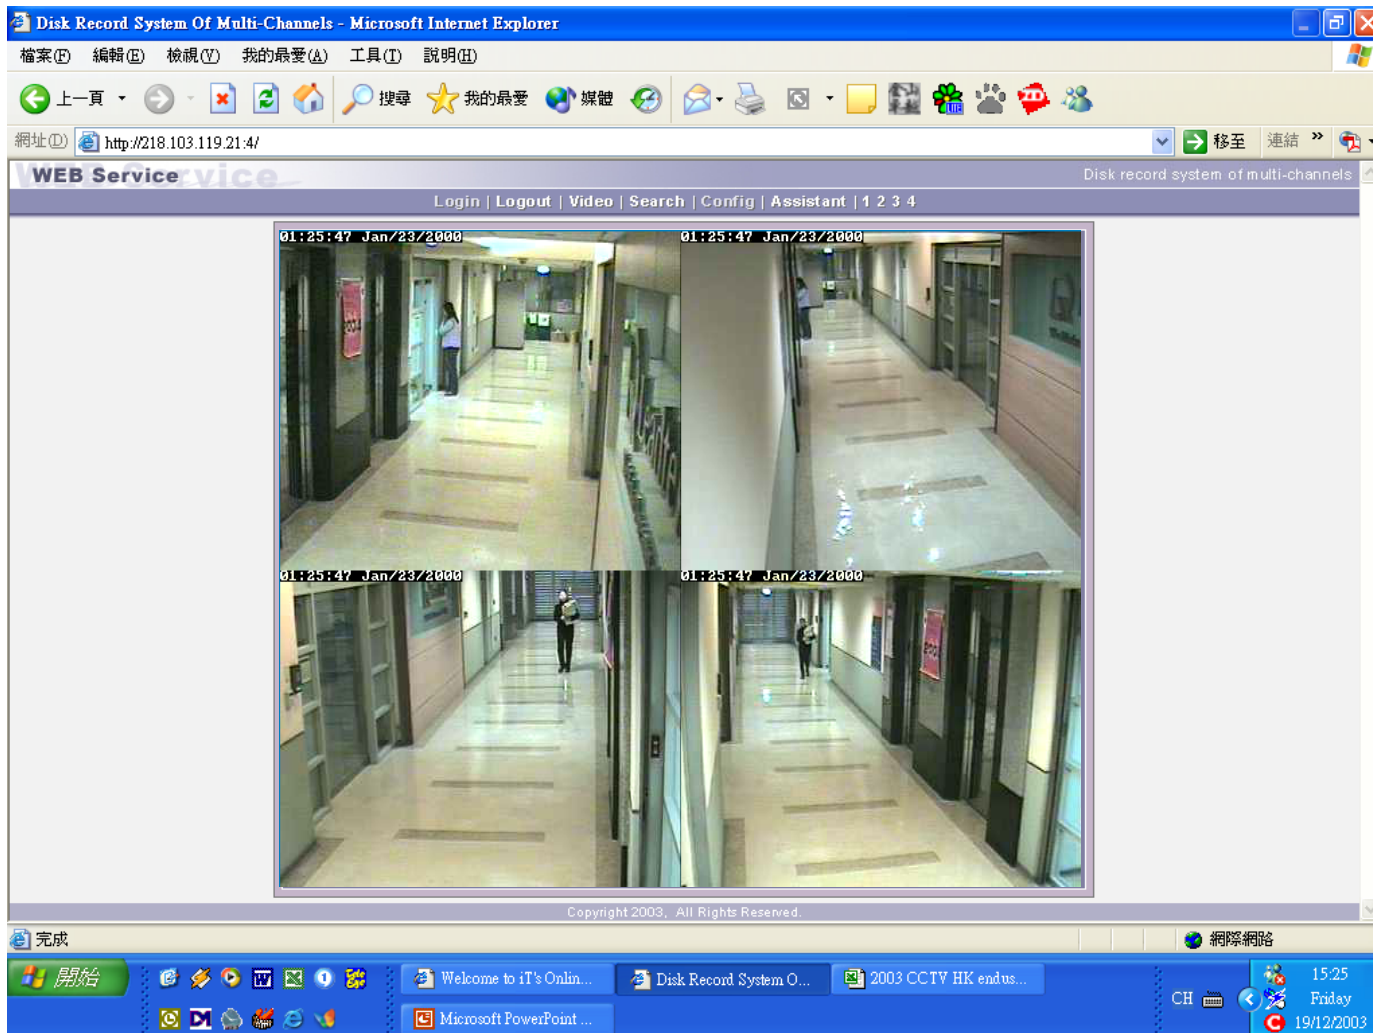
Disk Record System Of Multi-Channels - Microsoft Internet Explorer

檔案(F) 編輯(E) 檢視(V) 我的最愛(A) 工具(T) 說明(H)

上一頁 搜尋 我的最愛 媒體

網址(D) http://218.103.119.21:4/ 移至 連結 »

WEB Service Service

Disk record system of multi-channels

Login | Logout | Video | Search | Config | Assistant | 1 2 3 4

01:25:47 Jan/23/2000
01:25:47 Jan/23/2000
01:25:47 Jan/23/2000
01:25:47 Jan/23/2000

Copyright 2003, All Rights Reserved.

完成 網際網路

開始 Welcome to iT's Onlin... Disk Record System O... 2003 CCTV HK endus... Microsoft PowerPoint ...

CH 15:25 Friday 19/12/2003